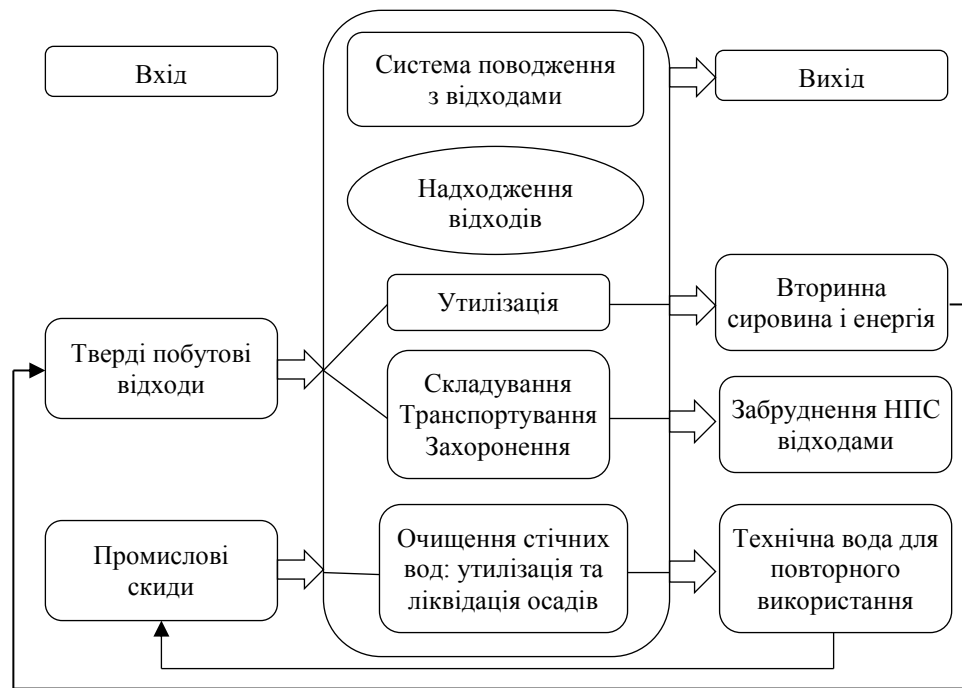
Вхід

Система поводження з відходами

Вихід

Надходження відходів

Утилізація

Вторинна сировина і енергія

Тверді побутові відходи

Складування Транспортування Захоронення

Забруднення НПС відходами

Промислові скиди

Очищення стічних вод: утилізація та ліквідація осадів

Технічна вода для повторного використання